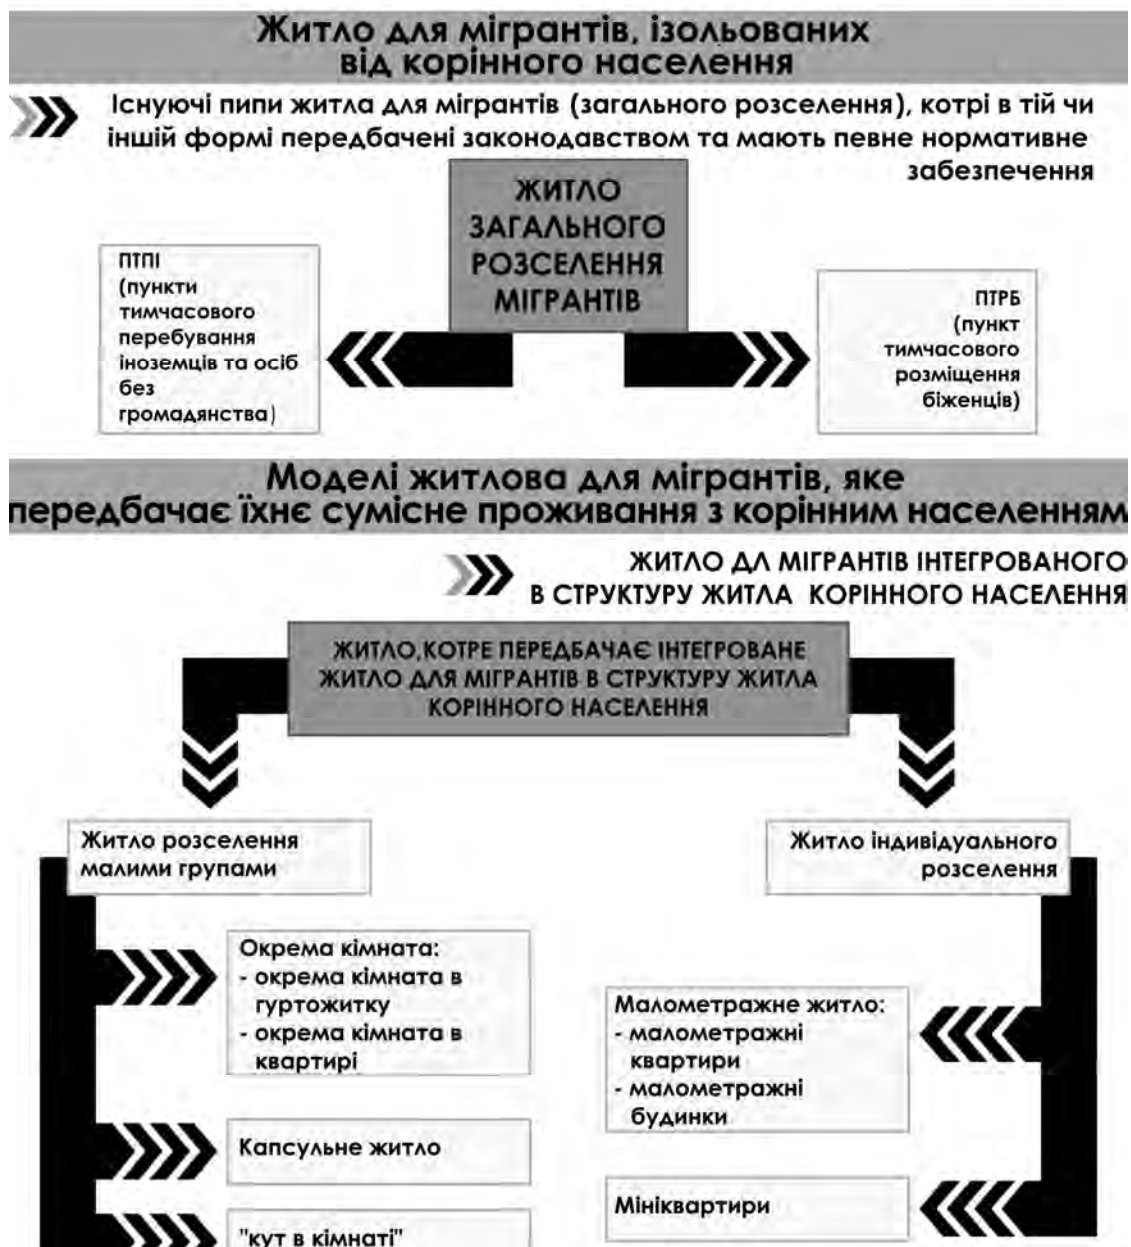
Житло для мігрантів, ізольованих від корінного населення

Існуючі пипи житла для мігрантів (загального розселення), котрі в тій чи іншій формі передбачені законодавством та мають певне нормативне забезпечення

ЖИТЛО ЗАГАЛЬНОГО РОЗСЕЛЕННЯ МІГРАНТІВ

ПТПІ (пункти тимчасового перебування іноземців та осіб без громадянства)

ПТРБ (пункт тимчасового розміщення біженців)

Моделі житлова для мігрантів, яке передбачає їхнє сумісне проживання з корінним населенням

ЖИТЛО ДЛ МІГРАНТІВ ІНТЕГРОВАНОГО В СТРУКТУРУ ЖИТЛА КОРІННОГО НАСЕЛЕННЯ

ЖИТЛО, КОТРЕ ПЕРЕДБАЧАЄ ІНТЕГРОВАНЕ ЖИТЛО ДЛЯ МІГРАНТІВ В СТРУКТУРУ ЖИТЛА КОРІННОГО НАСЕЛЕННЯ

Житло розселення малими групами

Житло індивідуального розселення

Окрема кімната:
- окрема кімната в гуртожитку
- окрема кімната в квартирі

Малометражне житло:
- малометражні квартири
- малометражні будинки

Капсульне житло

Мініквартири

"кут в кімнаті"